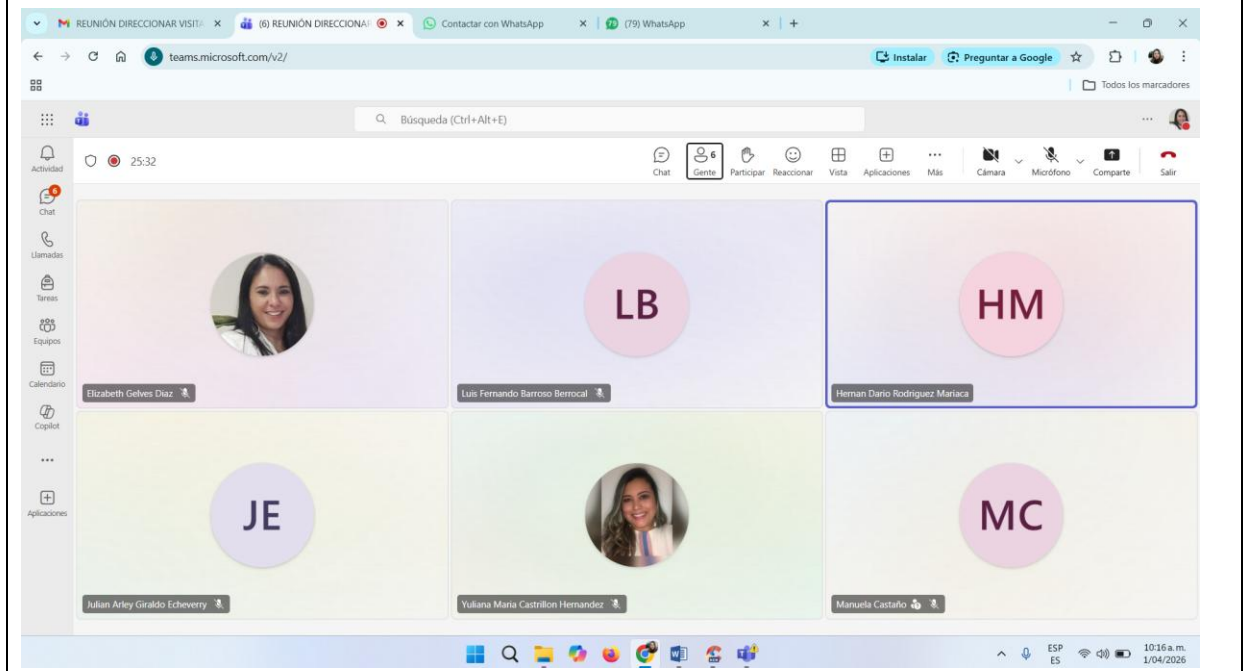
REUNIÓN DIRECCIONAR VISITA ×
(6) REUNIÓN DIRECCIONAR ×
Contactar con WhatsApp ×
(79) WhatsApp ×

teams.microsoft.com/v2/
Instalar
Preguntar a Google
Todos los marcadores

Búsqueda (Ctrl+Alt+E)

Actividad
6
Chat
Llamadas
Tareas
Equipos
Calendario
Copilot
...
Aplicaciones

25:32

Chat
6
Gente
Participar
Reaccionar
Vista
Aplicaciones
Más
Cámara
Micrófono
Comparte
Salir

Elizabeth Gelves Diaz

LB
Luis Fernando Barroso Berrocal

HM
Hernan Dario Rodriguez Mariaca

JE
Julian Arley Giraldo Echeverry

Yuliana Maria Castrillon Hernandez

MC
Manuela Castaño

ESP
ES
10:16 a. m.
1/04/2026